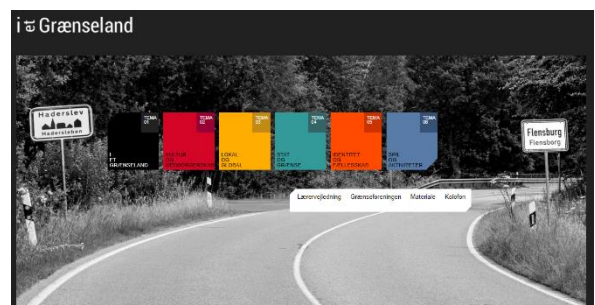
i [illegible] Grænseland

Haderslev
Hadersleben

TEMA 01
I ET GRÆNSELAND

TEMA 02
KULTUR OG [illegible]

TEMA 03
LOKAL OG GLOBAL

TEMA 04
STAT OG GRÆNSE

TEMA 05
IDENTITET OG FÆLLESSKAB

TEMA 06
SPROG OG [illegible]

Lærervejledning Grænseforeningen Materiale Kolofon

Flensburg
Flensborg